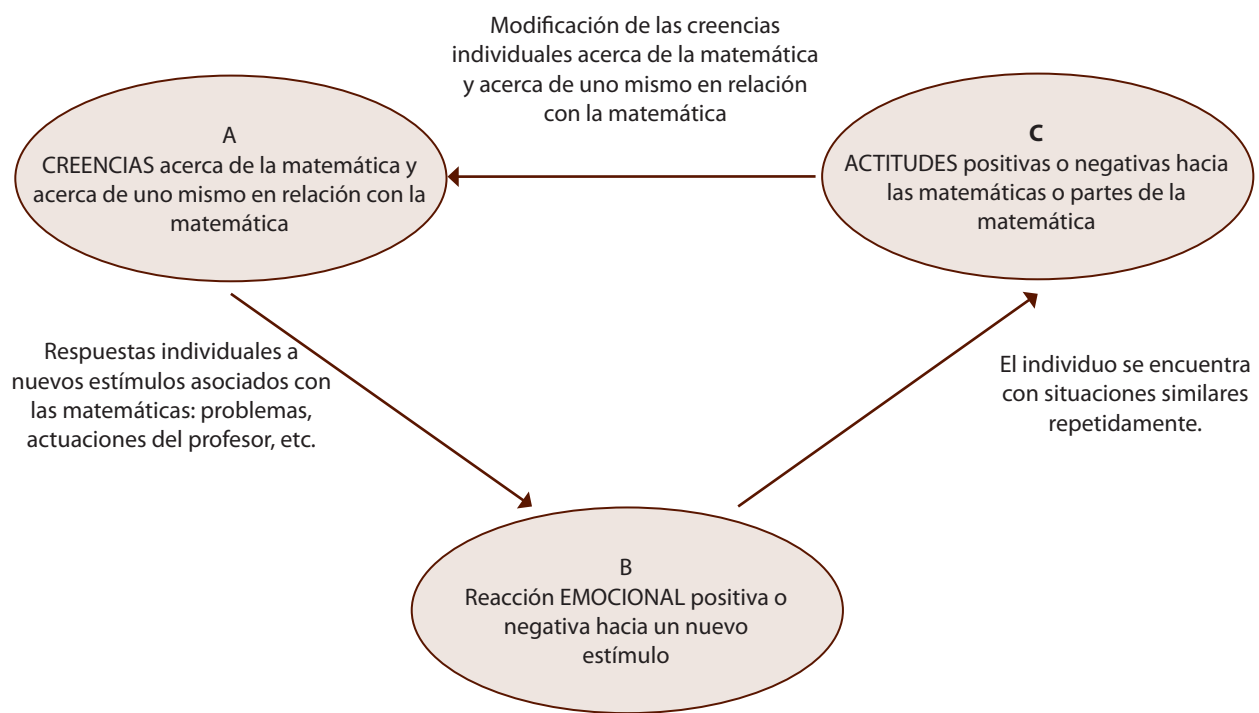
Modificación de las creencias individuales acerca de la matemática y acerca de uno mismo en relación con la matemática

A
CREENCIAS acerca de la matemática y acerca de uno mismo en relación con la matemática

C
ACTITUDES positivas o negativas hacia las matemáticas o partes de la matemática

Respuestas individuales a nuevos estímulos asociados con las matemáticas: problemas, actuaciones del profesor, etc.

El individuo se encuentra con situaciones similares repetidamente.

B
Reacción EMOCIONAL positiva o negativa hacia un nuevo estímulo